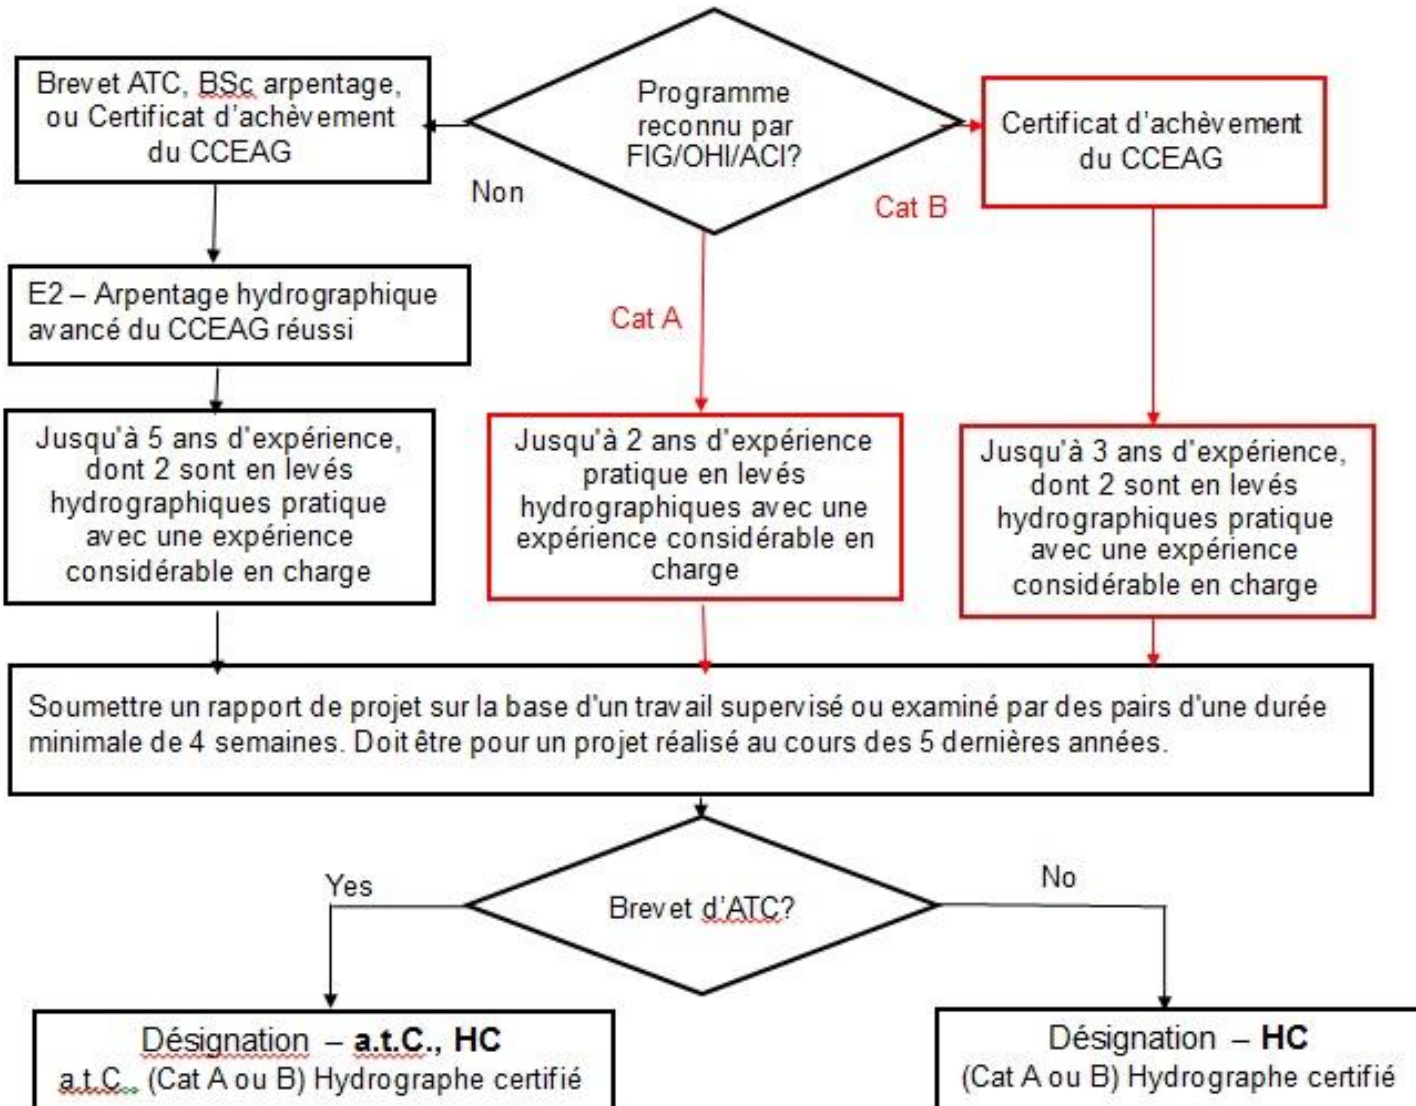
Programme reconnu par FIG/OHI/ACI?

Brevet ATC, BSc arpentage, ou Certificat d'achèvement du CCEAG

Non

Cat B

Certificat d'achèvement du CCEAG

E2 – Arpentage hydrographique avancé du CCEAG réussi

Cat A

Jusqu'à 5 ans d'expérience, dont 2 sont en levés hydrographiques pratique avec une expérience considérable en charge

Jusqu'à 2 ans d'expérience pratique en levés hydrographiques avec une expérience considérable en charge

Jusqu'à 3 ans d'expérience, dont 2 sont en levés hydrographiques pratique avec une expérience considérable en charge

Soumettre un rapport de projet sur la base d'un travail supervisé ou examiné par des pairs d'une durée minimale de 4 semaines. Doit être pour un projet réalisé au cours des 5 dernières années.

Yes

Brevet d'ATC?

No

Désignation – **a.t.C., HC**
a.t.C., (Cat A ou B) Hydrographe certifié

Désignation – **HC**
(Cat A ou B) Hydrographe certifié